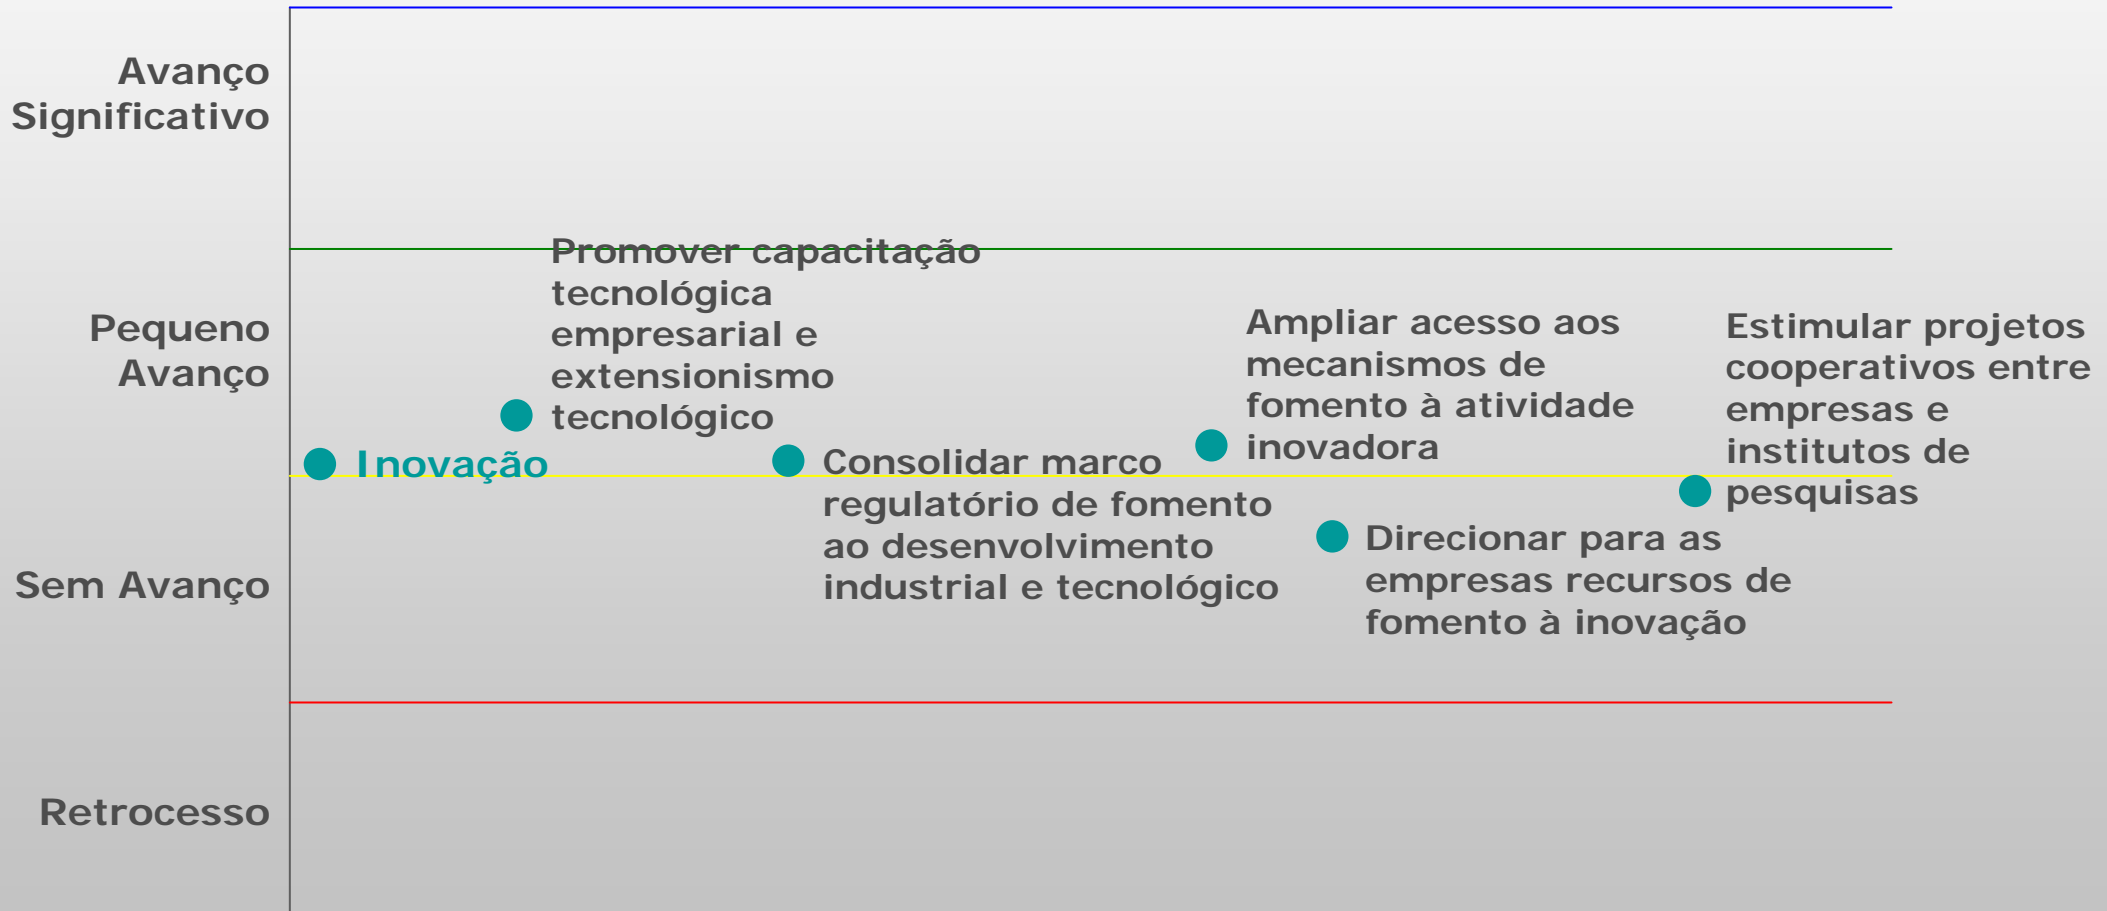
Avanço Significativo

Pequeno Avanço

Sem Avanço

Retrocesso

Inovação

Promover capacitação tecnológica empresarial e extensionismo tecnológico

Consolidar marco regulatório de fomento ao desenvolvimento industrial e tecnológico

Ampliar acesso aos mecanismos de fomento à atividade inovadora

Direcionar para as empresas recursos de fomento à inovação

Estimular projetos cooperativos entre empresas e institutos de pesquisas